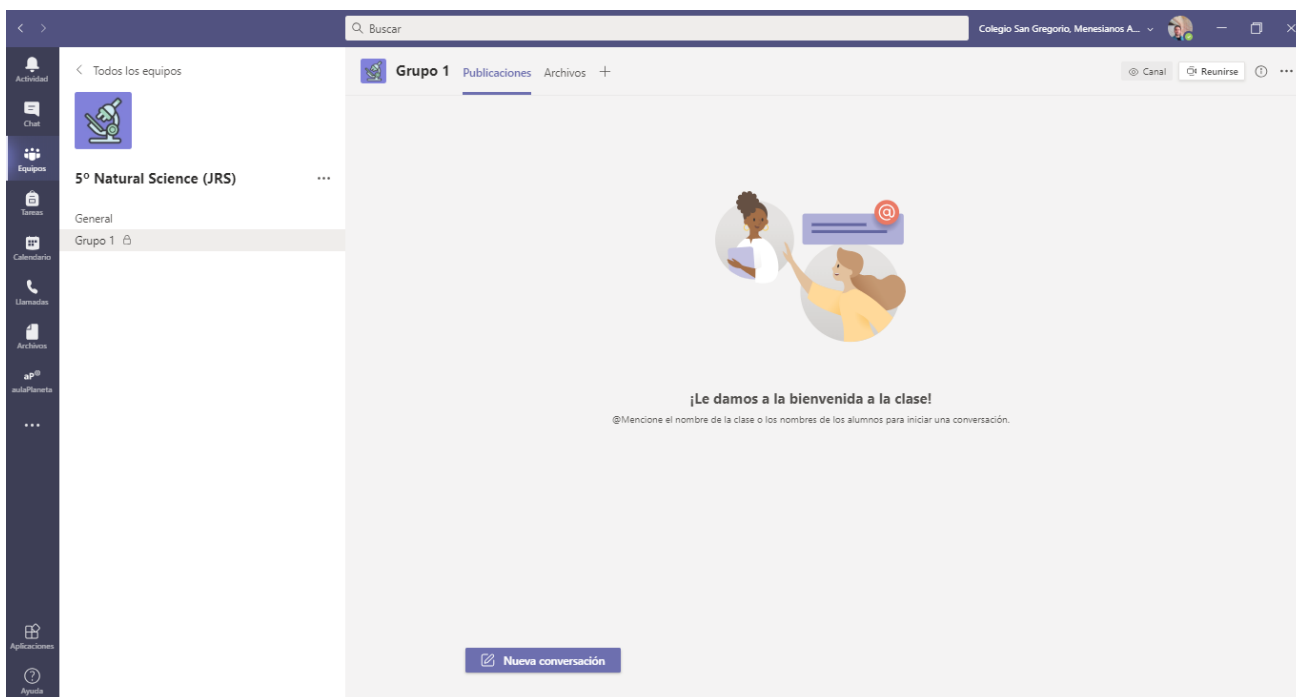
Buscar

Colegio San Gregorio, Menesianos A...

Actividad

Chat

Equipos

Tareas

Calendario

Llamadas

Archivos

aP aulaPlaneta

...

Aplicaciones

Ayuda

< Todos los equipos

5º Natural Science (JRS) ...

General

Grupo 1

Grupo 1 Publicaciones Archivos +

Canal Reunirse

¡Le damos a la bienvenida a la clase!

@Mencione el nombre de la clase o los nombres de los alumnos para iniciar una conversación.

Nueva conversación